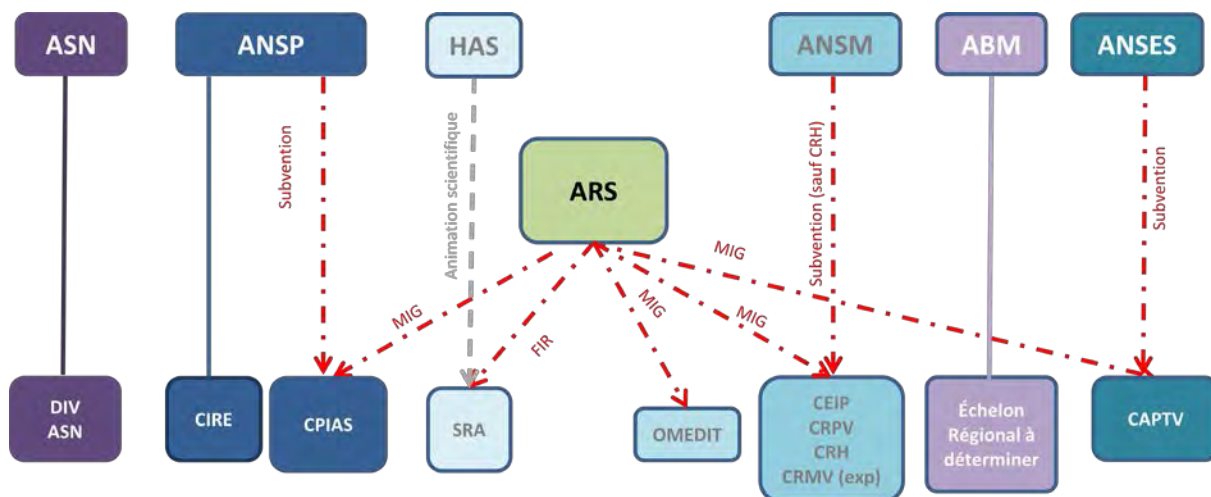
ASN

ANSP

HAS

ANSM

ABM

ANSES

Subvention

Animation scientifique

ARS

Subvention (sauf CRH)

Subvention

MIG

MIG

FIR

MIG

MIG

DIV ASN

CIRE

CPIAS

SRA

OMEDIT

CEIP
CRPV
CRH
CRMV (exp)

Échelon Régional à déterminer

CAPTV